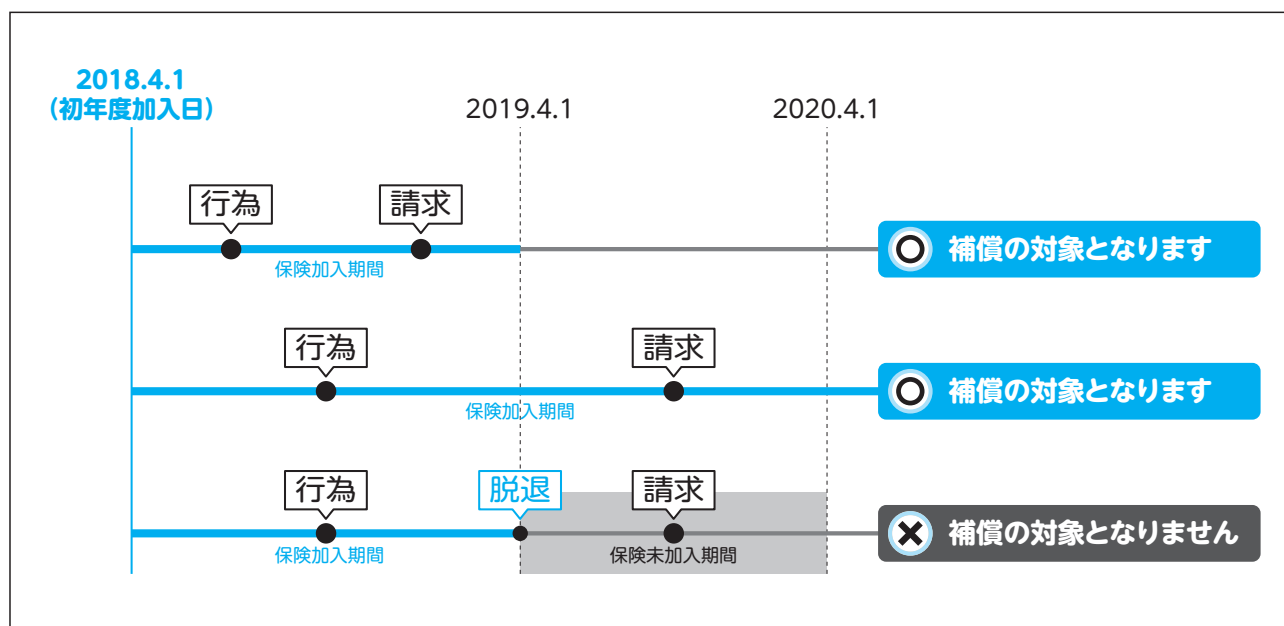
2018.4.1
（初年度加入日）

2019.4.1

2020.4.1

行為

請求

保険加入期間

補償の対象となります

行為

請求

保険加入期間

補償の対象となります

行為

脱退

請求

保険加入期間

保険未加入期間

補償の対象となりません